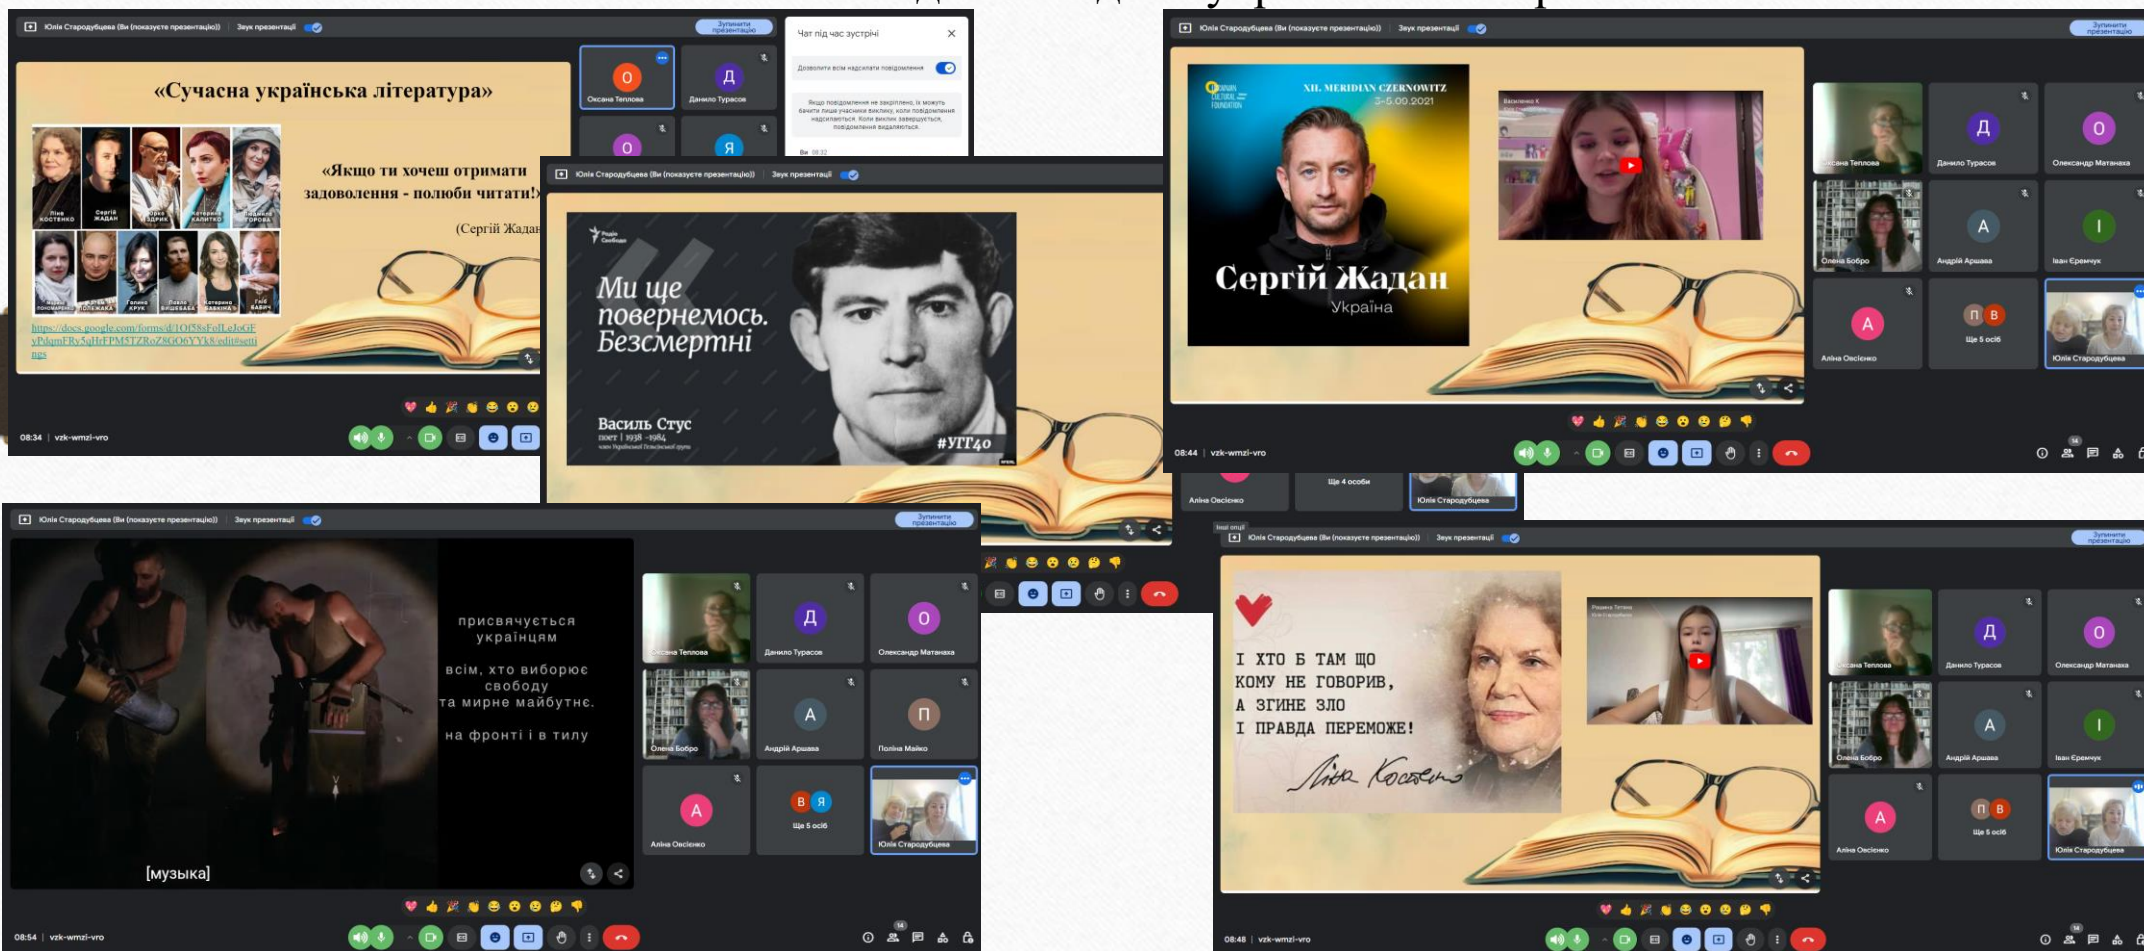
Юлія Стародубцева (Ви показуєте презентацію) | Звук презентації
Зупинити презентацію

«Сучасна українська література»

«Якщо ти хочеш отримати задоволення - полюби читати!»
(Сергій Жадан)

Ліна Костенко | Сергій Жадан | Юрко Іздрик | Катерина Калитко | Людмила Горова
Ірина Пономаренко | Артем Полежака | Галина Крук | Павло Вишебаба | Катерина Бабкіна | Гліб Бабич

https://docs.google.com/forms/d/1Of58sFolLeJoGFyPdqmFRy5uHzFPM5TZRoZ8GO6YYk8/edit#settings

Чат під час зустрічі
Дозволити всім надсилати повідомлення
Якщо повідомлення не закріплено, їх можуть бачити лише учасники виклику, коли повідомлення надсилаються. Коли виклик завершується, повідомлення видаляються.
Ви 08:32

Оксана Теплова | Данило Турасов

08:34 | vzk-wmzi-vro

Юлія Стародубцева (Ви показуєте презентацію) | Звук презентації

Радіо Свобода
Ми ще повернемось. Безсмертні
Василь Стус
поет | 1938 -1984
#УГГ40

XII. MERIDIAN CZERNOWITZ 3-5.09.2021
Сергій Жадан
Україна

Оксана Теплова | Данило Турасов | Олександр Матанаха
Олена Бобро | Андрій Аршава | Іван Єремчук
Аліна Овсієнко | Ще 5 осіб | Юлія Стародубцева

08:44 | vzk-wmzi-vro

Аліна Овсієнко | Ще 4 особи | Юлія Стародубцева

Юлія Стародубцева (Ви показуєте презентацію) | Звук презентації
Зупинити презентацію

присвячується українцям
всім, хто виборює свободу та мирне майбутнє.
на фронті і в тилу

[музыка]

Оксана Теплова | Данило Турасов | Олександр Матанаха
Олена Бобро | Андрій Аршава | Поліна Майко
Аліна Овсієнко | Ще 5 осіб | Юлія Стародубцева

08:54 | vzk-wmzi-vro

Юлія Стародубцева (Ви показуєте презентацію) | Звук презентації
Зупинити презентацію

І ХТО Б ТАМ ЩО
КОМУ НЕ ГОВОРИВ,
А ЗГИНЕ ЗЛО
І ПРАВДА ПЕРЕМОЖЕ!
Ліна Костенко

Оксана Теплова | Данило Турасов | Олександр Матанаха
Олена Бобро | Андрій Аршава | Іван Єремчук
Аліна Овсієнко | Ще 5 осіб | Юлія Стародубцева

08:48 | vzk-wmzi-vro